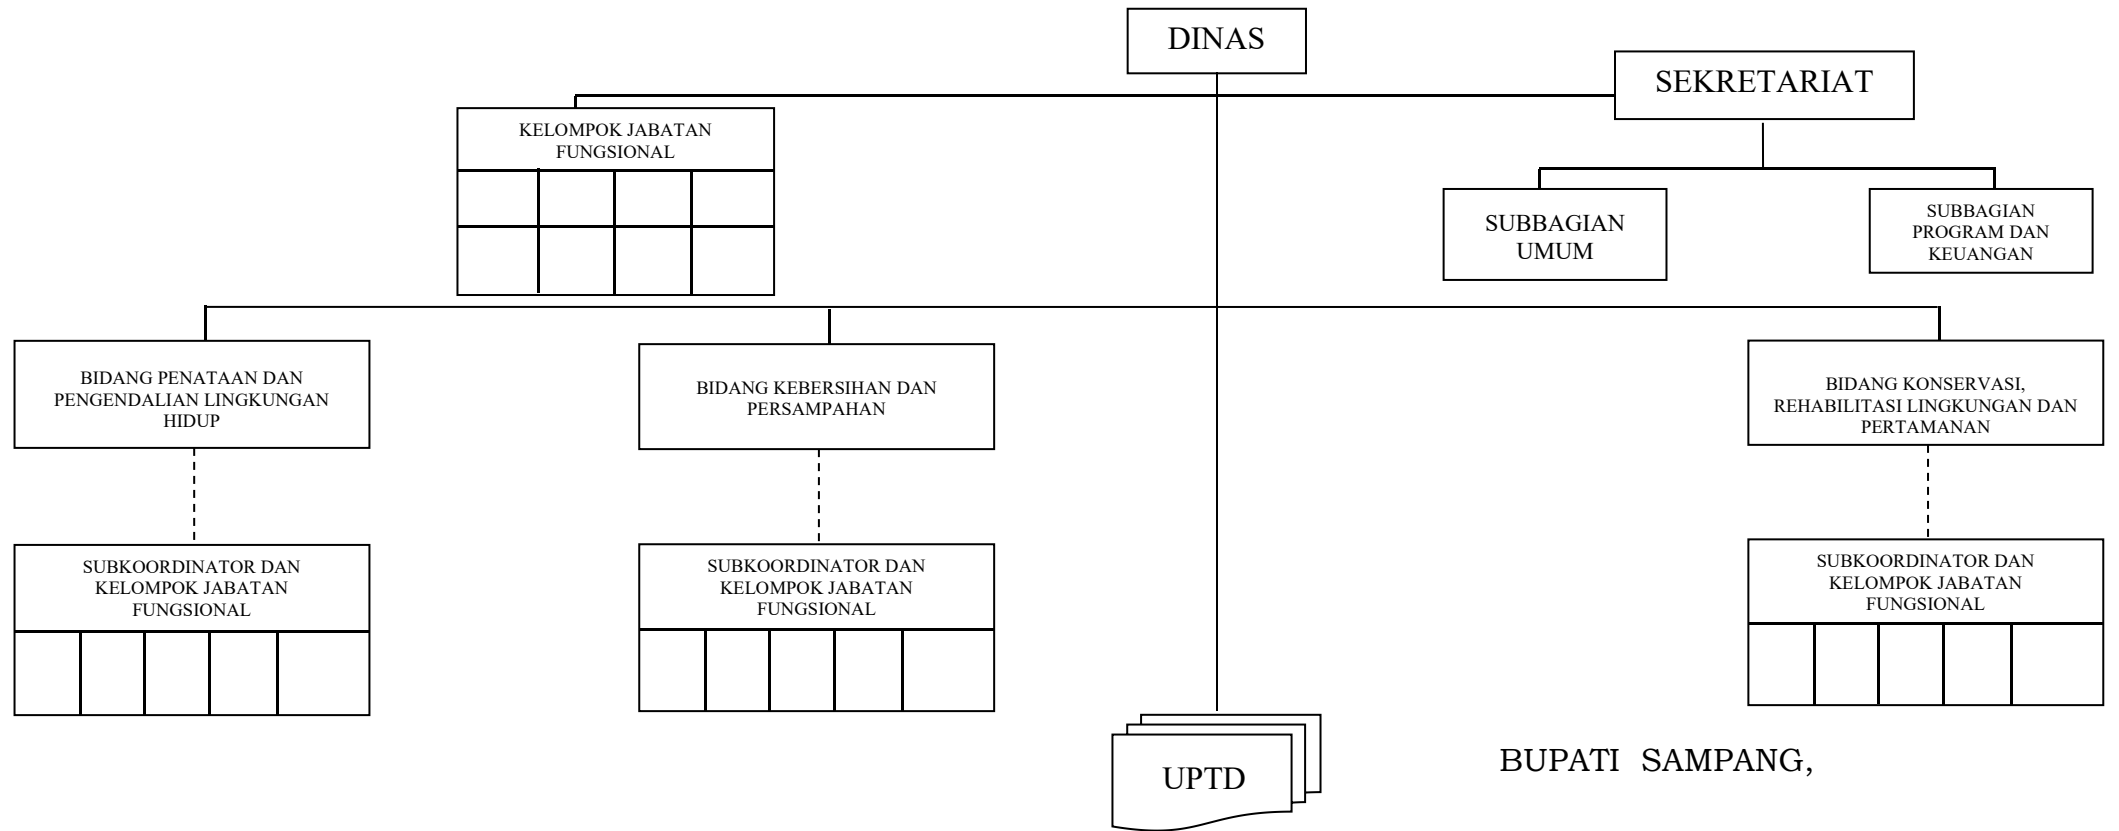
DINAS

SEKRETARIAT

KELOMPOK JABATAN FUNGSIONAL

SUBBAGIAN UMUM

SUBBAGIAN PROGRAM DAN KEUANGAN

BIDANG PENATAAN DAN PENGENDALIAN LINGKUNGAN HIDUP

BIDANG KEBERSIHAN DAN PERSAMPAHAN

BIDANG KONSERVASI, REHABILITASI LINGKUNGAN DAN PERTAMANAN

SUBKOORDINATOR DAN KELOMPOK JABATAN FUNGSIONAL

SUBKOORDINATOR DAN KELOMPOK JABATAN FUNGSIONAL

SUBKOORDINATOR DAN KELOMPOK JABATAN FUNGSIONAL

UPTD

BUPATI SAMPANG,